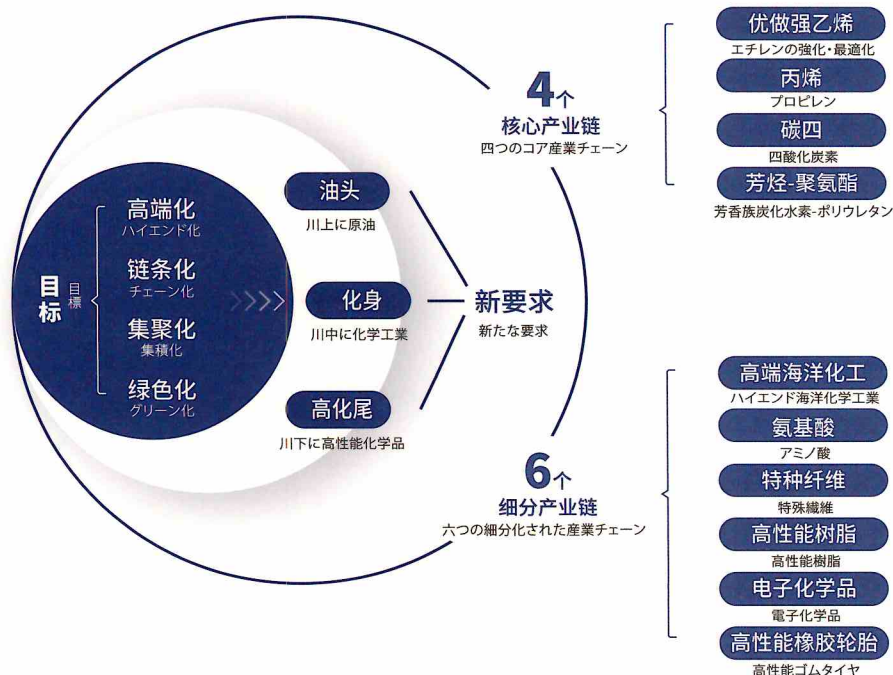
目标
目標

高端化
ハイエンド化

链条化
チェーン化

集聚化
集積化

绿色化
グリーン化

油头
川上に原油

化身
川中に化学工業

高化尾
川下に高性能化学品

新要求
新たな要求

4个
核心产业链
四つのコア産業チェーン

优做强乙烯
エチレンの強化·最適化

丙烯
プロピレン

碳四
四酸化炭素

芳烃-聚氨酯
芳香族炭化水素-ポリウレタン

6个
细分产业链
六つの細分化された産業チェーン

高端海洋化工
ハイエンド海洋化学工業

氨基酸
アミノ酸

特种纤维
特殊繊維

高性能树脂
高性能樹脂

电子化学品
電子化学品

高性能橡胶轮胎
高性能ゴムタイヤ